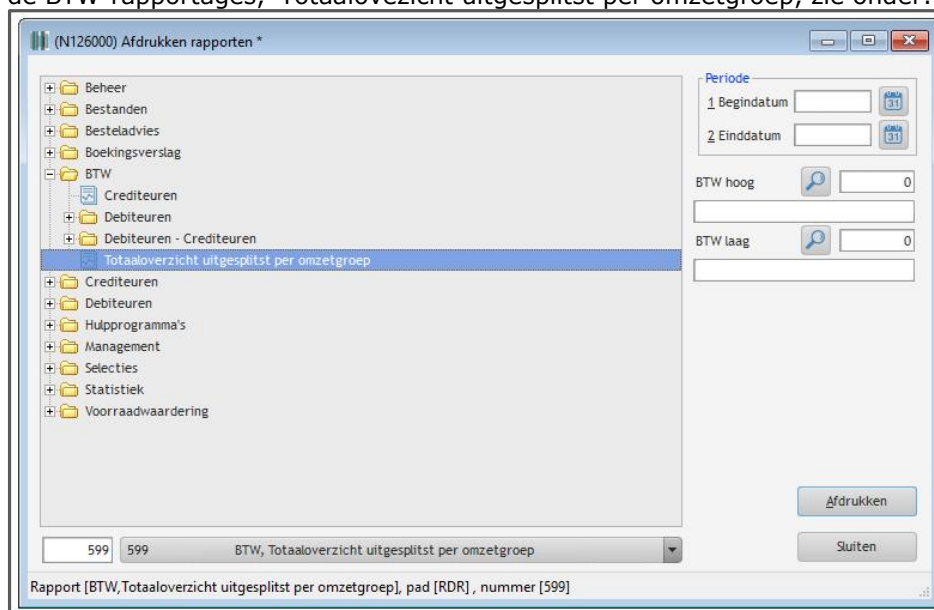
de BTW rapportages, 'Totaaloverzicht uitgesplitst per omzetgroep, zie onder.

(N126000) Afdrukken rapporten *

Beheer
Bestanden
Besteladvies
Boekingsverslag
BTW
Crediteuren
Debiteuren
Debiteuren - Crediteuren
Totaaloverzicht uitgesplitst per omzetgroep
Crediteuren
Debiteuren
Hulpprogramma's
Management
Selecties
Statistiek
Voorraadwaardering

Periode
1 Begindatum
2 Einddatum

BTW hoog 0
BTW laag 0

Afdrukken

599 599 BTW, Totaaloverzicht uitgesplitst per omzetgroep

Sluiten

Rapport [BTW,Totaaloverzicht uitgesplitst per omzetgroep], pad [RDR] , nummer [599]